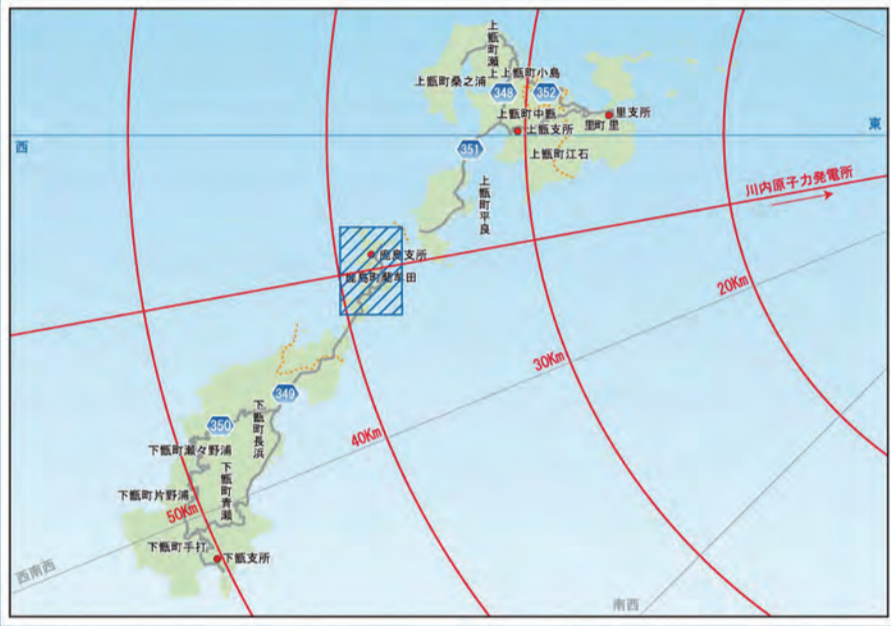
上甑町瀬上
上甑町桑之浦
上甑町小島
348
352
里支所
里町里
上甑町中甑
上甑支所
西
東
351
上甑町江石
上甑町平良
川内原子力発電所
鹿島支所
鹿島町藺牟田
20Km
30Km
349
350
下甑町長浜
40Km
下甑町瀬々野浦
下甑町青瀬
下甑町片野浦
50Km
下甑町手打
下甑支所
西南西
南西